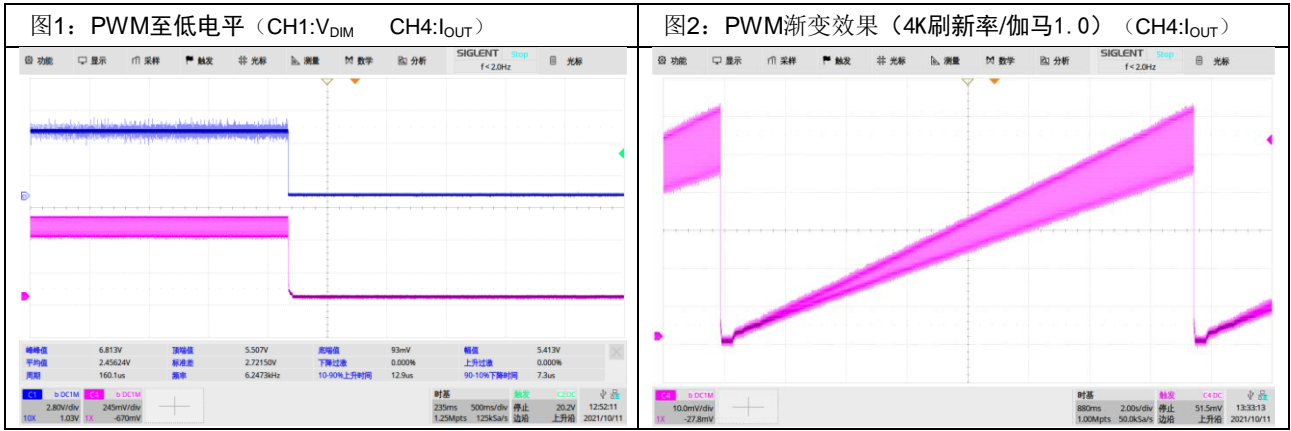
图1：PWM至低电平（CH1:$V_{DIM}$ CH4:$I_{OUT}$）

功能 显示 采样 触发 光标 测量 数学 分析 SIGLENT Stop f < 2.0Hz 光标

| 峰峰值 | 6.813V | 顶端值 | 5.507V | 底端值 | 93mV | 幅值 | 5.413V |
|---|---|---|---|---|---|---|---|
| 平均值 | 2.45624V | 标准差 | 2.72150V | 下降过冲 | 0.000% | 上升过冲 | 0.000% |
| 周期 | 160.1us | 频率 | 6.2473kHz | 10-90%上升时间 | 12.9us | 90-10%下降时间 | 7.3us |

C1 b DC1M 2.80V/div 10X 1.03V C4 b DC1M 245mV/div 1X -670mV

时基 235ms 500ms/div 1.25Mpts 125kSa/s 触发 停止 边沿 C2 DC 20.2V 上升沿 12:52:11 2021/10/11

图2：PWM渐变效果（4K刷新率/伽马1.0）（CH4:$I_{OUT}$）

功能 显示 采样 触发 光标 测量 数学 分析 SIGLENT Stop f < 2.0Hz 光标

C4 b DC1M 10.0mV/div 1X -27.8mV

时基 880ms 2.00s/div 1.00Mpts 50.0kSa/s 触发 停止 边沿 C4 DC 51.5mV 上升沿 13:33:13 2021/10/11